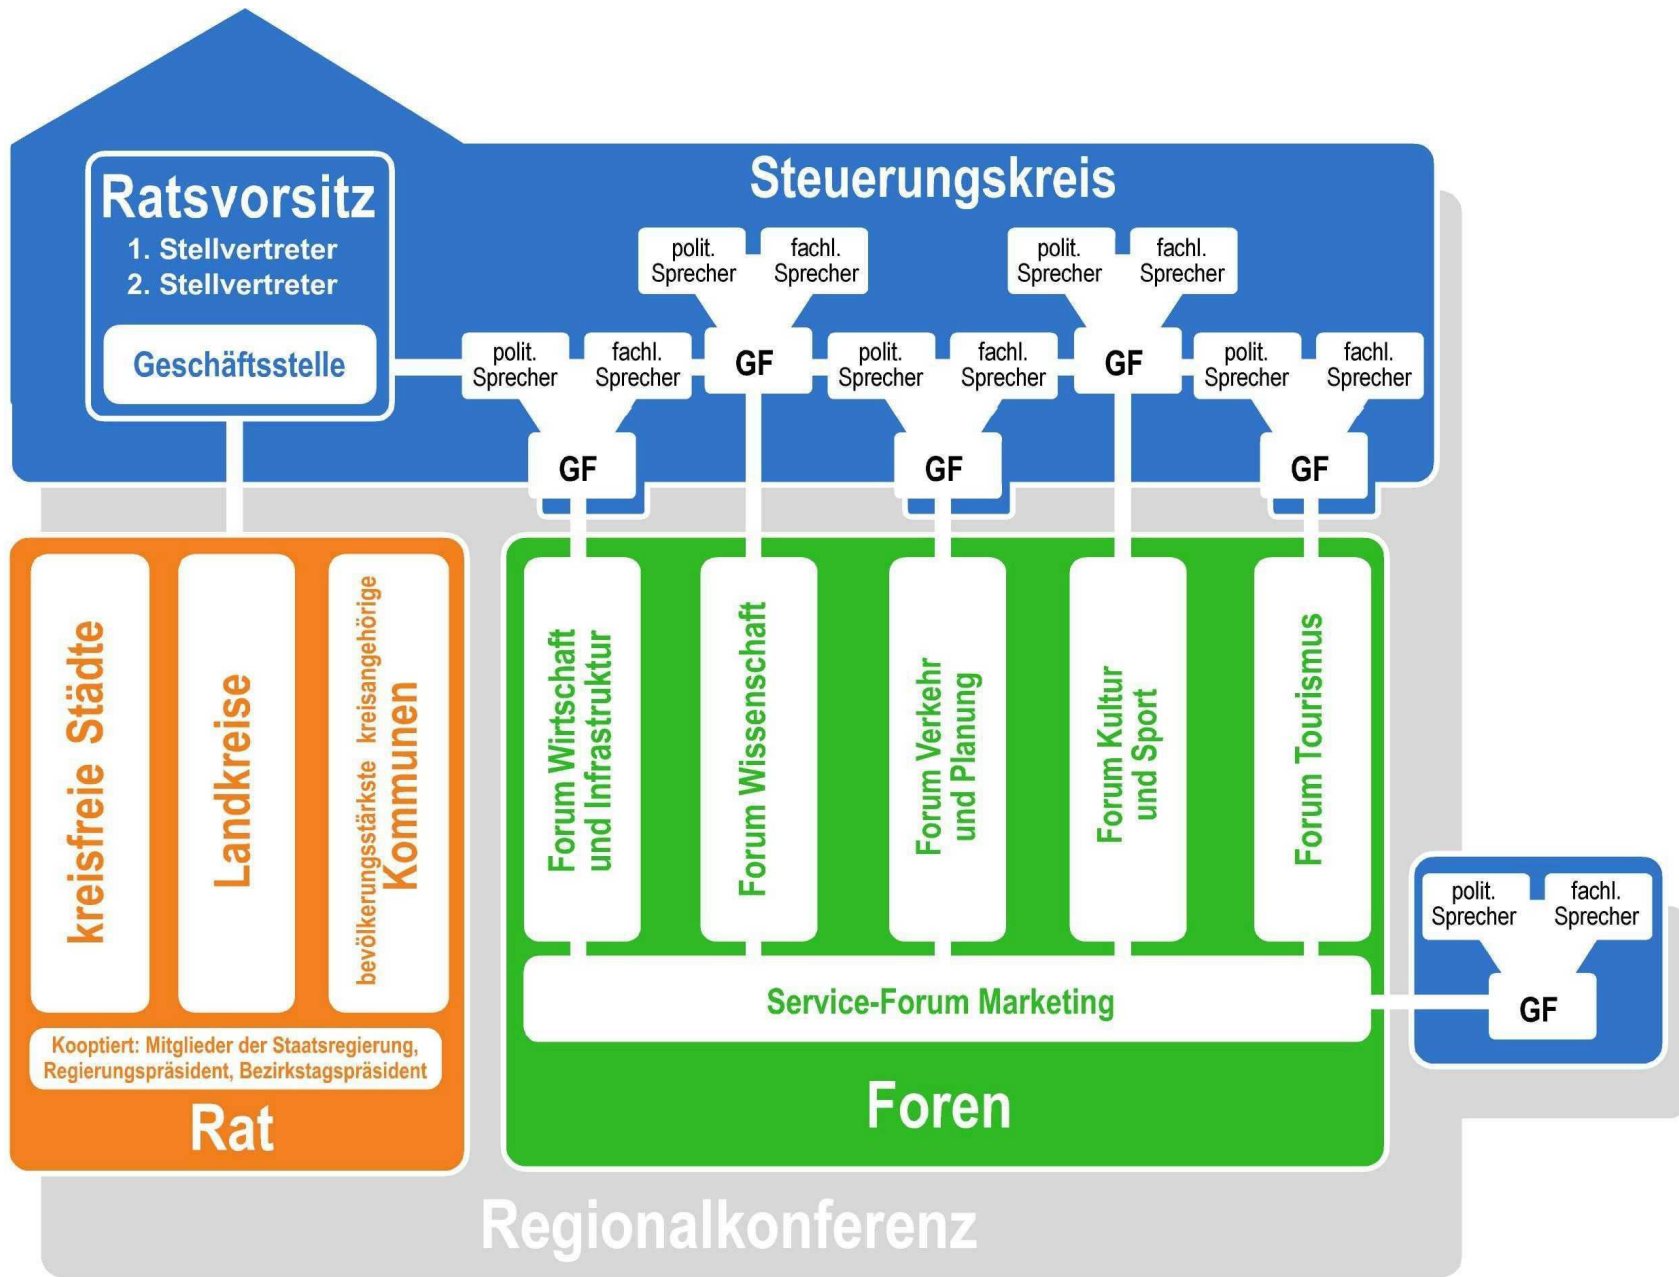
Ratsvorsitz
1. Stellvertreter
2. Stellvertreter

Geschäftsstelle

Steuerungskreis

polit. Sprecher
fachl. Sprecher
GF

polit. Sprecher
fachl. Sprecher
GF

polit. Sprecher
fachl. Sprecher
GF

polit. Sprecher
fachl. Sprecher
GF

polit. Sprecher
fachl. Sprecher
GF

kreisfreie Städte
Landkreise
bevölkerungsstärkste kreisangehörige Kommunen

Kooptiert: Mitglieder der Staatsregierung, Regierungspräsident, Bezirkstagspräsident

Rat

Forum Wirtschaft und Infrastruktur
Forum Wissenschaft
Forum Verkehr und Planung
Forum Kultur und Sport
Forum Tourismus

Service-Forum Marketing

Foren

polit. Sprecher
fachl. Sprecher
GF

Regionalkonferenz